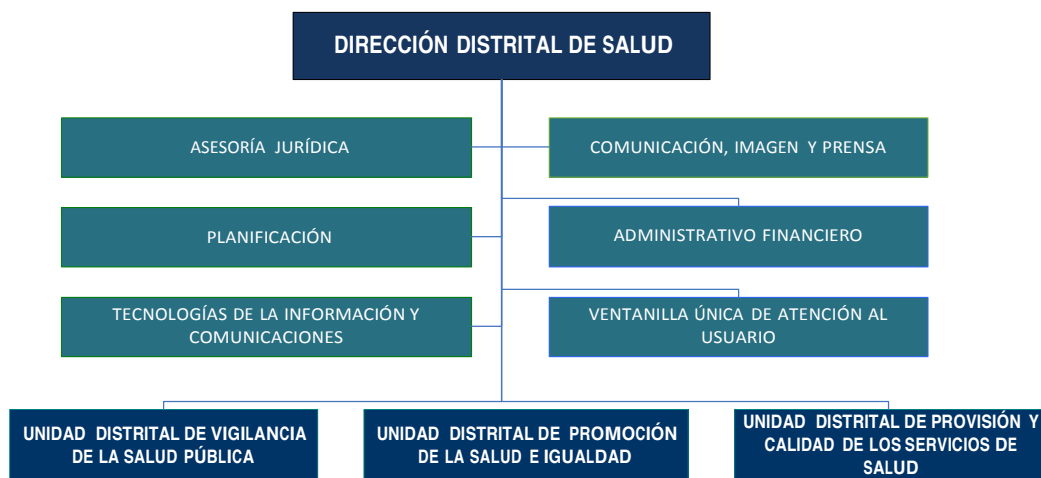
DIRECCIÓN DISTRITAL DE SALUD

ASESORÍA JURÍDICA

COMUNICACIÓN, IMAGEN Y PRENSA

PLANIFICACIÓN

ADMINISTRATIVO FINANCIERO

TECNOLOGÍAS DE LA INFORMACIÓN Y COMUNICACIONES

VENTANILLA ÚNICA DE ATENCIÓN AL USUARIO

UNIDAD DISTRITAL DE VIGILANCIA DE LA SALUD PÚBLICA

UNIDAD DISTRITAL DE PROMOCIÓN DE LA SALUD E IGUALDAD

UNIDAD DISTRITAL DE PROVISIÓN Y CALIDAD DE LOS SERVICIOS DE SALUD